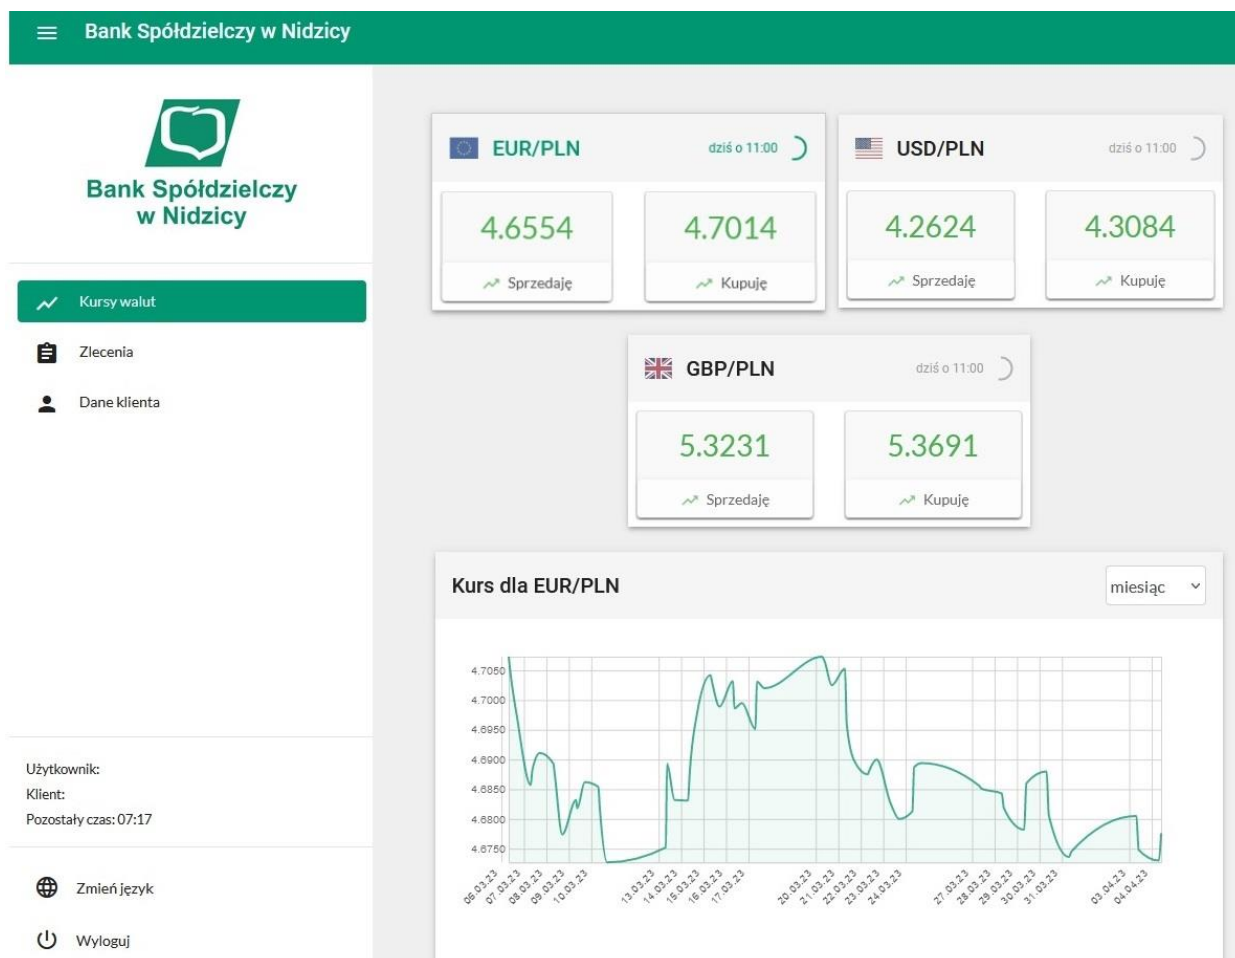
Bank Spółdzielczy w Nidzicy

Bank Spółdzielczy w Nidzicy

Kursy walut

Zlecenia

Dane klienta

Użytkownik:
Klient:
Pozostały czas: 07:17

Zmień język

Wyloguj

EUR/PLN dziś o 11:00
4.6554 Sprzedaję
4.7014 Kupuję

USD/PLN dziś o 11:00
4.2624 Sprzedaję
4.3084 Kupuję

GBP/PLN dziś o 11:00
5.3231 Sprzedaję
5.3691 Kupuję

Kurs dla EUR/PLN
miesiąc

4.7050
4.7000
4.6950
4.6900
4.6850
4.6800
4.6750

06.03.23 07.03.23 08.03.23 09.03.23 10.03.23 13.03.23 14.03.23 15.03.23 16.03.23 17.03.23 20.03.23 21.03.23 22.03.23 23.03.23 24.03.23 27.03.23 28.03.23 29.03.23 30.03.23 31.03.23 03.04.23 04.04.23